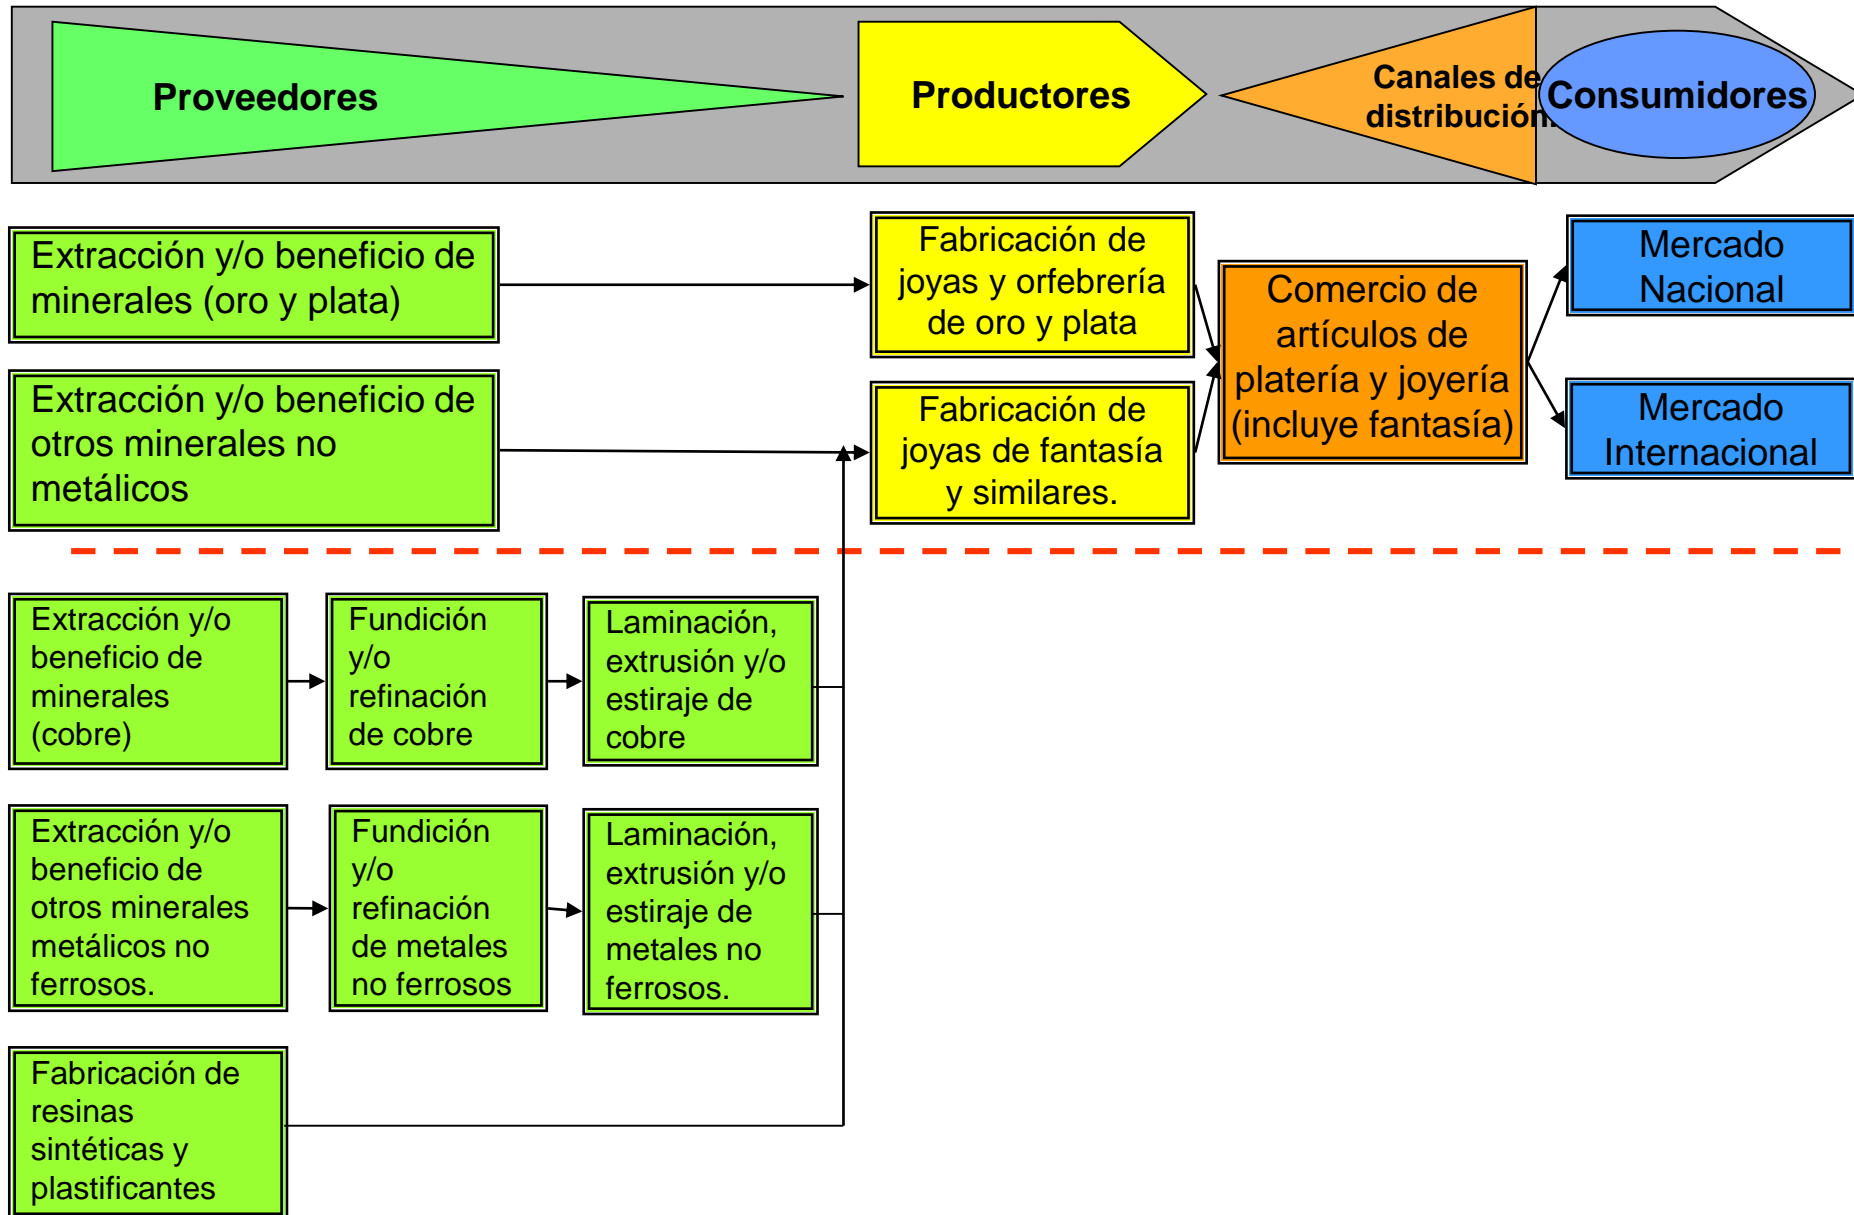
Proveedores

Productores

Canales de distribución

Consumidores

Extracción y/o beneficio de minerales (oro y plata)

Extracción y/o beneficio de otros minerales no metálicos

Fabricación de joyas y orfebrería de oro y plata

Fabricación de joyas de fantasía y similares.

Comercio de artículos de platería y joyería (incluye fantasía)

Mercado Nacional

Mercado Internacional

Extracción y/o beneficio de minerales (cobre)

Fundición y/o refinación de cobre

Laminación, extrusión y/o estiraje de cobre

Extracción y/o beneficio de otros minerales metálicos no ferrosos.

Fundición y/o refinación de metales no ferrosos

Laminación, extrusión y/o estiraje de metales no ferrosos.

Fabricación de resinas sintéticas y plastificantes